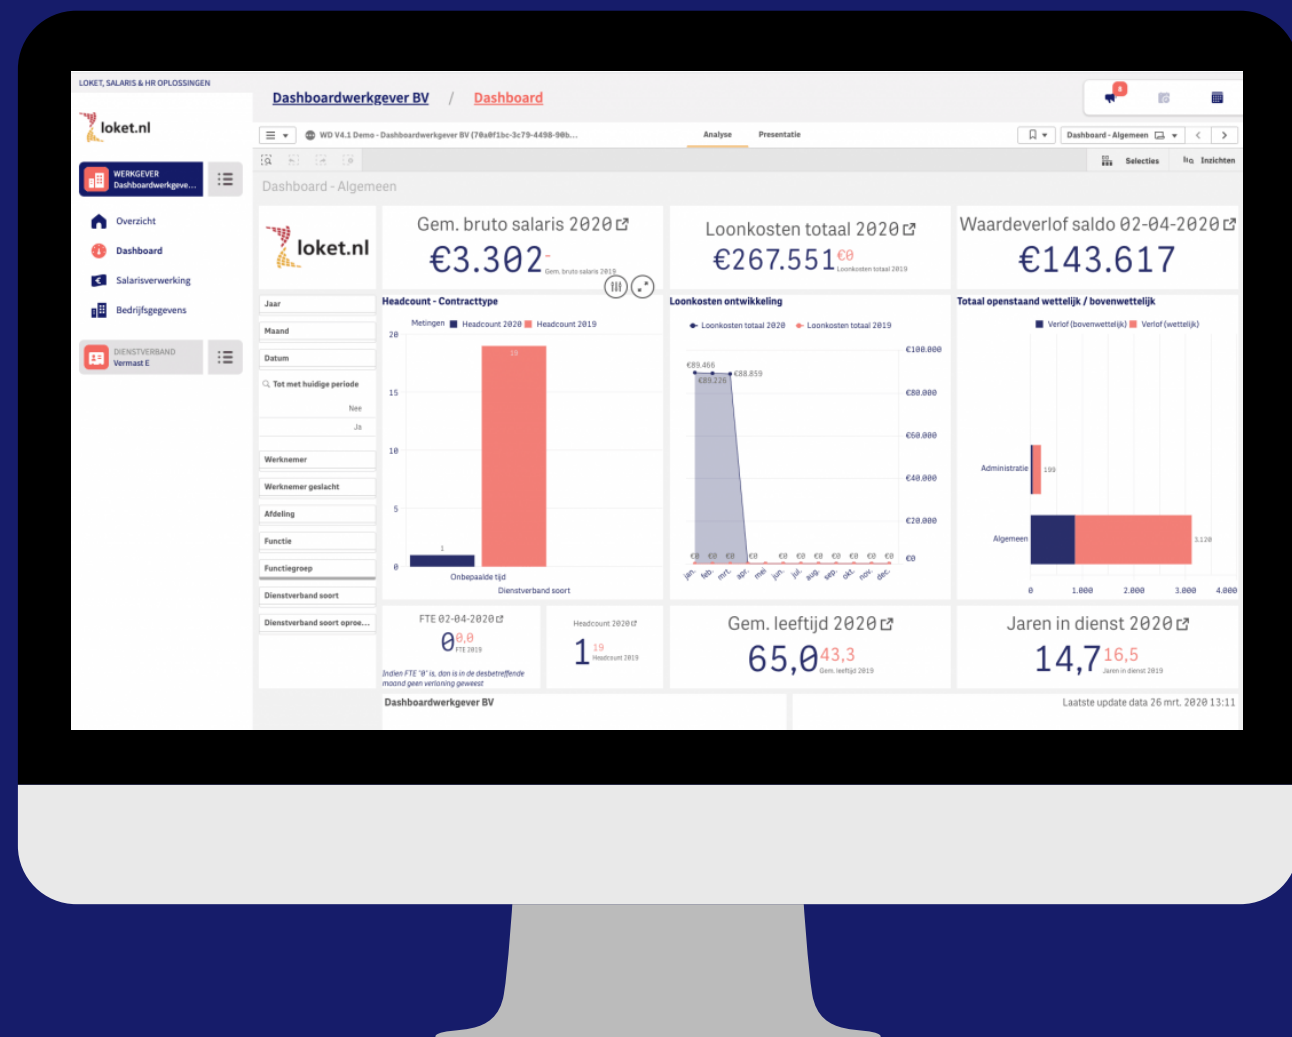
LOKET, SALARIS & HR OPLOSSINGEN

loket.nl

WERKGEVER
Dashboardwerkgeve...

Overzicht
Dashboard
Salarisverwerking
Bedrijfsgegevens

DIENSTVERBAND
Vermast E

Dashboardwerkgever BV / Dashboard

8

WD V4.1 Demo - Dashboardwerkgever BV (70a0f1bc-3c79-4498-90b...
Analyse
Presentatie
Dashboard - Algemeen
Selecties
Inzichten

Dashboard - Algemeen

loket.nl

Gem. bruto salaris 2020
€3.302
- Gem. bruto salaris 2019

Loonkosten totaal 2020
€267.551
€0 Loonkosten totaal 2019

Waardeverlof saldo 02-04-2020
€143.617

Jaar
Maand
Datum
Tot met huidige periode
Nee
Ja
Werknemer
Werknemer geslacht
Afdeling
Functie
Functiegroep
Dienstverband soort
Dienstverband soort oproe...

Headcount - Contracttype
Metingen Headcount 2020 Headcount 2019
20
15
10
5
0
19
1
Onbepaalde tijd
Dienstverband soort

Loonkosten ontwikkeling
Loonkosten totaal 2020 Loonkosten totaal 2019
€100.000
€80.000
€60.000
€40.000
€20.000
€0
€89.466
€89.226
€88.859
€0 €0 €0 €0 €0 €0 €0 €0 €0 €0 €0 €0
jan. feb. mrt. apr. mei jun. jul. aug. sep. okt. nov. dec.

Totaal openstaand wettelijk / bovenwettelijk
Verlof (bovenwettelijk) Verlof (wettelijk)
Administratie 199
Algemeen 3.120
0 1.000 2.000 3.000 4.000

FTE 02-04-2020
0 0,0 FTE 2019
Indien FTE '0' is, dan is in de desbetreffende maand geen verloning geweest

Headcount 2020
1 19 Headcount 2019

Gem. leeftijd 2020
65,0 43,3 Gem. leeftijd 2019

Jaren in dienst 2020
14,7 16,5 Jaren in dienst 2019

Dashboardwerkgever BV
Laatste update data 26 mrt. 2020 13:11